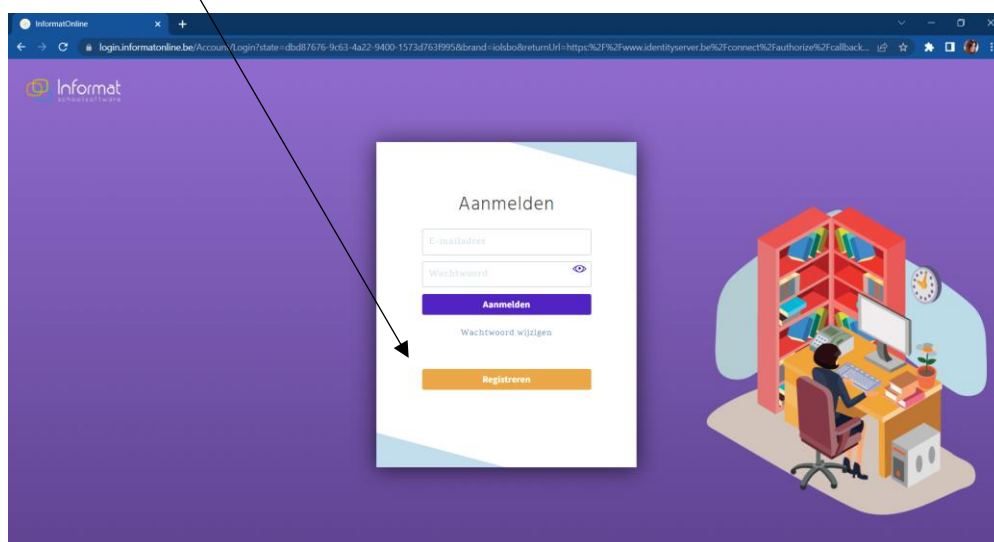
InformatOnline

login.informatonline.be/Account/Login?state=dbd87676-9c63-4a22-9400-1573d763f995&brand=iolsbo&returnUrl=https:%2F%2Fwww.identityserver.be%2Fconnect%2Fauthorize%2Fcallback...

Informat schoolsoftware

Aanmelden

E-mailadres

Wachtwoord

Aanmelden

Wachtwoord wijzigen

Registreren